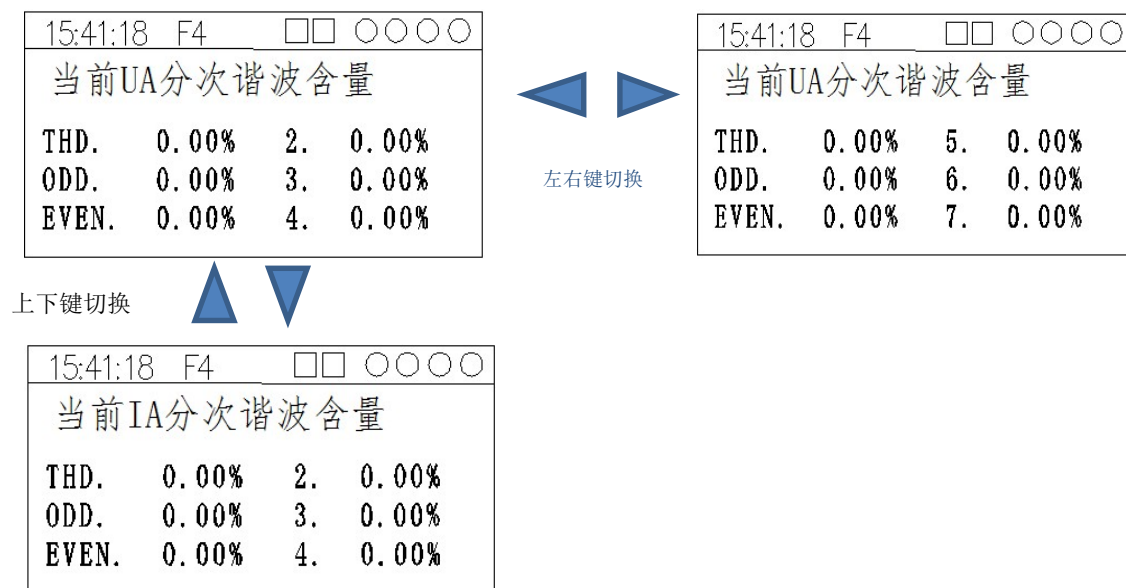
15:41:18 F4 □□ ○○○○

当前UA分次谐波含量

| THD. | 0.00% | 2. | 0.00% |
|---|---|---|---|
| ODD. | 0.00% | 3. | 0.00% |
| EVEN. | 0.00% | 4. | 0.00% |

左右键切换

15:41:18 F4 □□ ○○○○

当前UA分次谐波含量

| THD. | 0.00% | 5. | 0.00% |
|---|---|---|---|
| ODD. | 0.00% | 6. | 0.00% |
| EVEN. | 0.00% | 7. | 0.00% |

上下键切换

15:41:18 F4 □□ ○○○○

当前IA分次谐波含量

| THD. | 0.00% | 2. | 0.00% |
|---|---|---|---|
| ODD. | 0.00% | 3. | 0.00% |
| EVEN. | 0.00% | 4. | 0.00% |